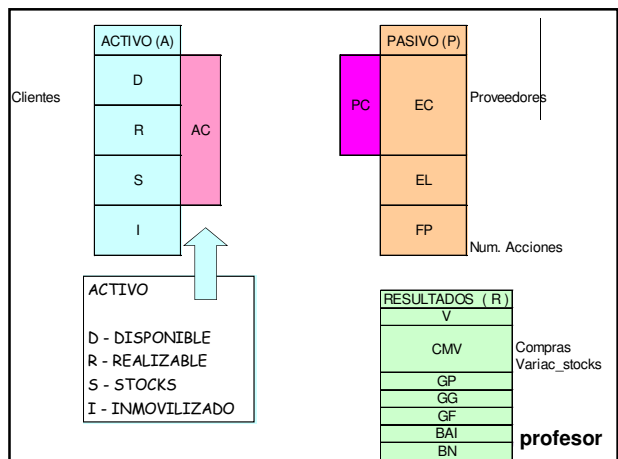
ACTIVO (A)

Clientes

D

R

AC

S

I

PASIVO (P)

PC

EC

Proveedores

EL

FP

Num. Acciones

ACTIVO

D - DISPONIBLE
R - REALIZABLE
S - STOCKS
I - INMOVILIZADO

RESULTADOS ( R )

V

CMV

Compras
Variac_stocks

GP

GG

GF

BAI

BN

profesor